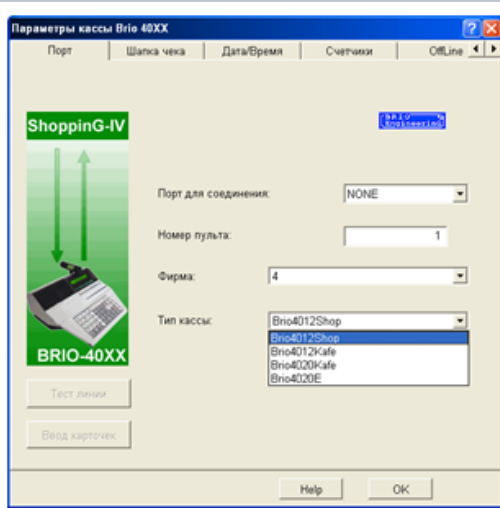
Параметры кассы Brio 40XX

Порт | Шапка чека | Дата/Время | Счетчики | OffLine

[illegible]

ShoppinG-IV

BRIO-40XX

Порт для соединения: NONE

Номер пульта: 1

Фирма: 4

Тип кассы: Brio4012Shop

Brio4012Shop
Brio4012Kafe
Brio4020Kafe
Brio4020E

Тест линии

Ввод карточек

Help

OK